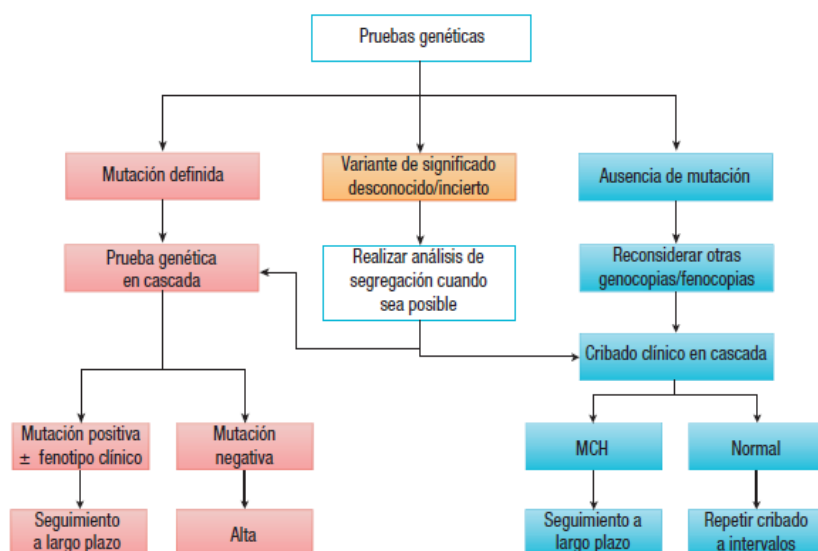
Pruebas genéticas

Mutación definida

Variante de significado desconocido/incierto

Ausencia de mutación

Prueba genética en cascada

Realizar análisis de segregación cuando sea posible

Reconsiderar otras genocopias/fenocopias

Cribado clínico en cascada

Mutación positiva ± fenotipo clínico

Mutación negativa

MCH

Normal

Seguimiento a largo plazo

Alta

Seguimiento a largo plazo

Repetir cribado a intervalos